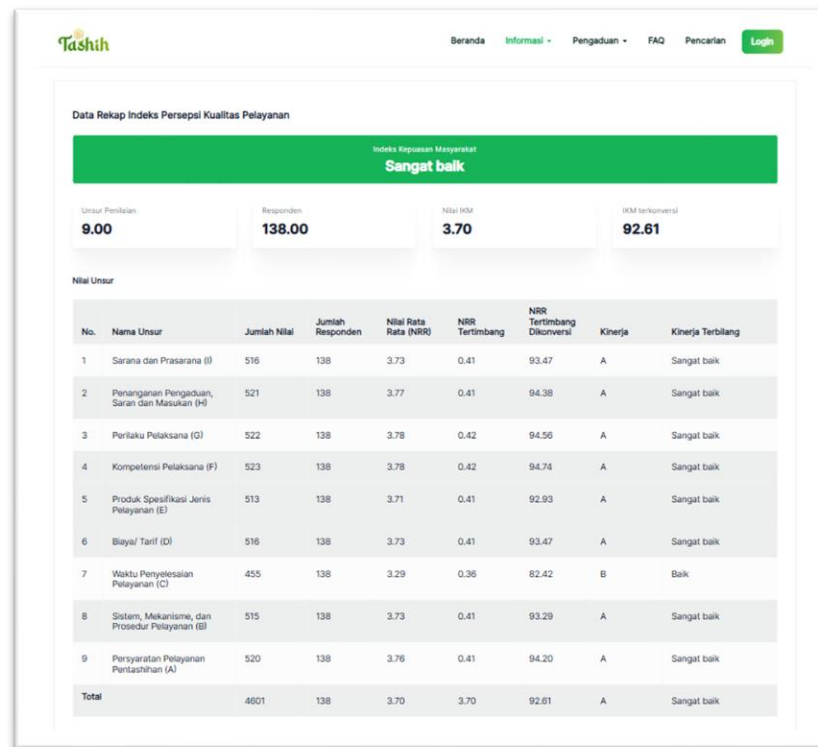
Tashih

Beranda Informasi Pengaduan FAQ Pencarian Login

Data Rekap Indeks Persepsi Kualitas Pelayanan

Indeks Kepuasan Masyarakat
Sangat baik

Unsur Penilaian
9.00

Responden
138.00

Nilai IKM
3.70

IKM terkonversi
92.61

Nilai Unsur

| No. | Nama Unsur | Jumlah Nilai | Jumlah Responden | Nilai Rata Rata (NRR) | NRR Tertimbang | NRR Tertimbang Dikonversi | Kinerja | Kinerja Terbilang |
|---|---|---|---|---|---|---|---|---|
| 1 | Sarana dan Prasarana (I) | 516 | 138 | 3.73 | 0.41 | 93.47 | A | Sangat baik |
| 2 | Penanganan Pengaduan, Saran dan Masukan (H) | 521 | 138 | 3.77 | 0.41 | 94.38 | A | Sangat baik |
| 3 | Perilaku Pelaksana (G) | 522 | 138 | 3.78 | 0.42 | 94.56 | A | Sangat baik |
| 4 | Kompetensi Pelaksana (F) | 523 | 138 | 3.78 | 0.42 | 94.74 | A | Sangat baik |
| 5 | Produk Spesifikasi Jenis Pelayanan (E) | 513 | 138 | 3.71 | 0.41 | 92.93 | A | Sangat baik |
| 6 | Biaya/ Tarif (D) | 516 | 138 | 3.73 | 0.41 | 93.47 | A | Sangat baik |
| 7 | Waktu Penyelesaian Pelayanan (C) | 455 | 138 | 3.29 | 0.36 | 82.42 | B | Baik |
| 8 | Sistem, Mekanisme, dan Prosedur Pelayanan (B) | 515 | 138 | 3.73 | 0.41 | 93.29 | A | Sangat baik |
| 9 | Persyaratan Pelayanan Pentashihan (A) | 520 | 138 | 3.76 | 0.41 | 94.20 | A | Sangat baik |
| Total | | 4601 | 138 | 3.70 | 3.70 | 92.61 | A | Sangat baik |